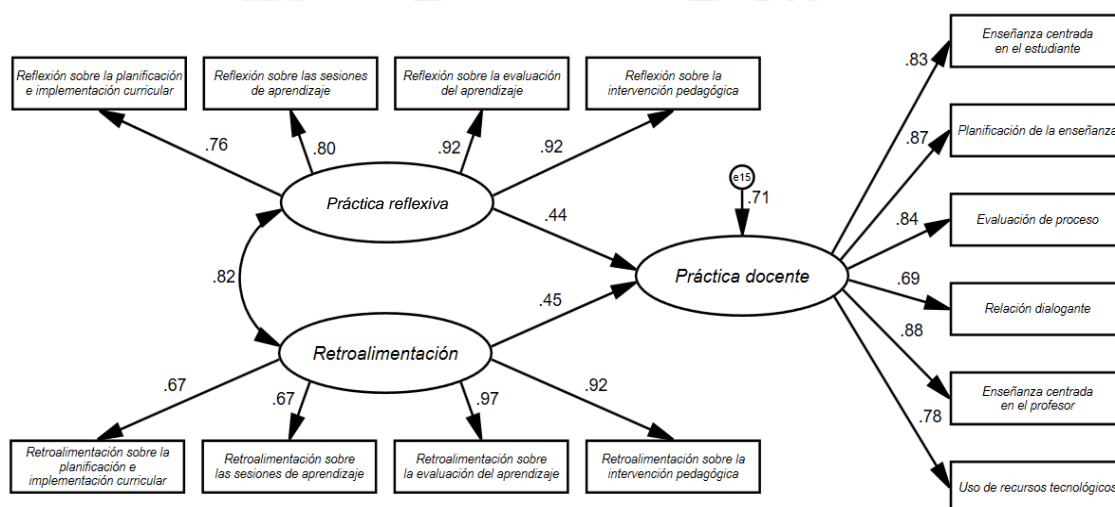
Reflexión sobre la planificación e implementación curricular

Reflexión sobre las sesiones de aprendizaje

Reflexión sobre la evaluación del aprendizaje

Reflexión sobre la intervención pedagógica

.76

.80

.92

.92

Práctica reflexiva

.82

.44

e15

.71

Práctica docente

.45

Retroalimentación

.67

.67

.97

.92

Retroalimentación sobre la planificación e implementación curricular

Retroalimentación sobre las sesiones de aprendizaje

Retroalimentación sobre la evaluación del aprendizaje

Retroalimentación sobre la intervención pedagógica

.83

Enseñanza centrada en el estudiante

.87

Planificación de la enseñanza

.84

Evaluación de proceso

.69

Relación dialogante

.88

Enseñanza centrada en el profesor

.78

Uso de recursos tecnológicos